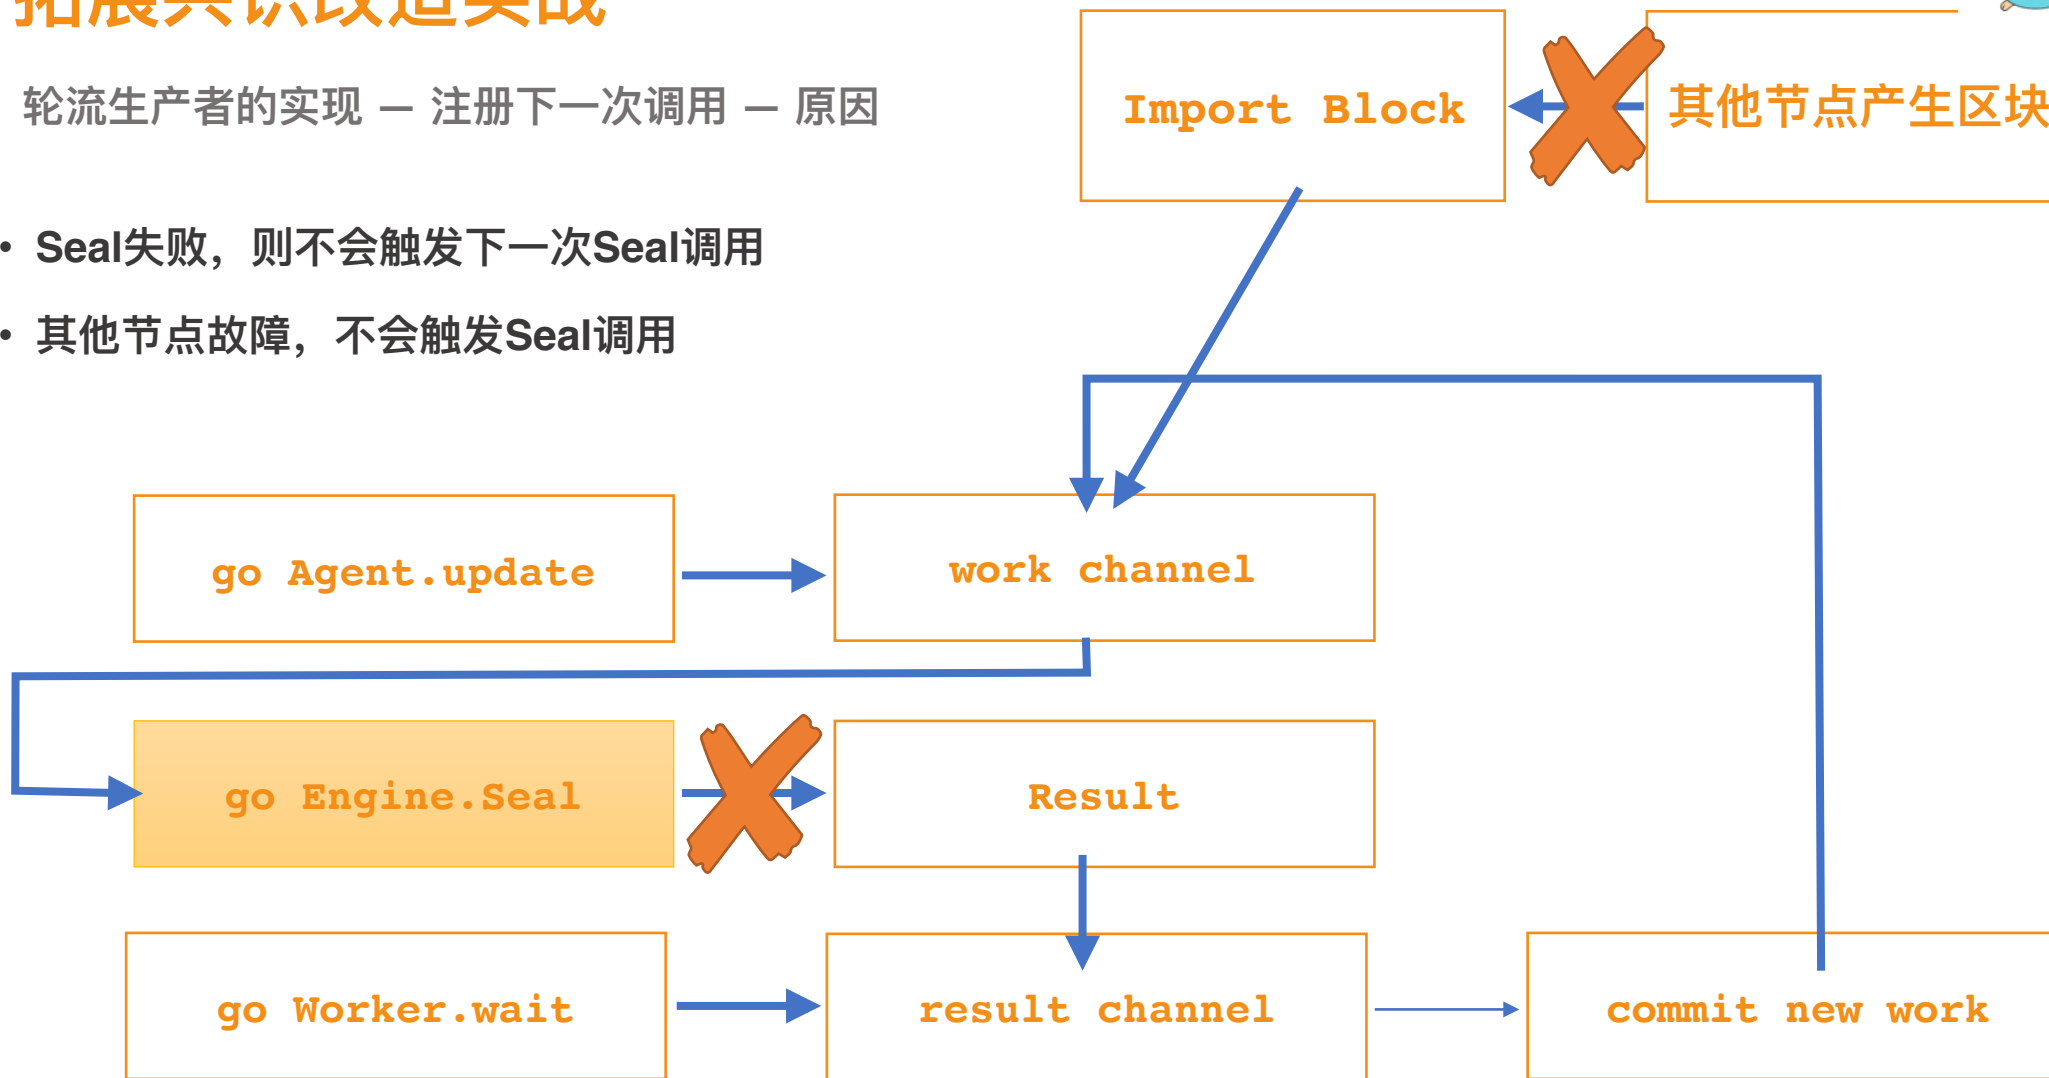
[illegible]

轮流生产者的实现 — 注册下一次调用 — 原因

• Seal失败，则不会触发下一次Seal调用

• 其他节点故障，不会触发Seal调用

Import Block

其他节点产生区块

go Agent.update

work channel

go Engine.Seal

Result

go Worker.wait

result channel

commit new work